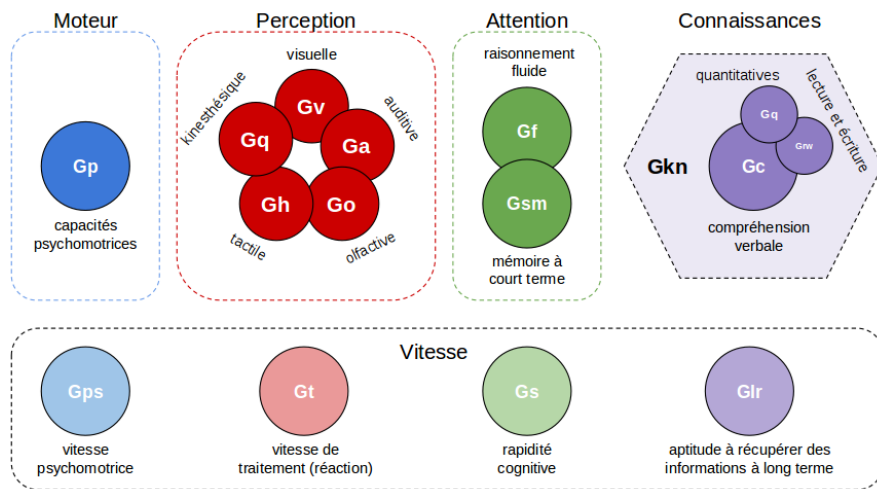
Moteur

Gp

capacités psychomotrices

Perception

visuelle

kinesthésique

auditive

Gv

Gq

Ga

Gh

Go

tactile

olfactive

Attention

raisonnement fluide

Gf

Gsm

mémoire à court terme

Connaissances

quantitatives

lecture et écriture

Gq

Grw

Gkn

Gc

compréhension verbale

Vitesse

Gps

vitesse psychomotrice

Gt

vitesse de traitement (réaction)

Gs

rapidité cognitive

Glr

aptitude à récupérer des informations à long terme